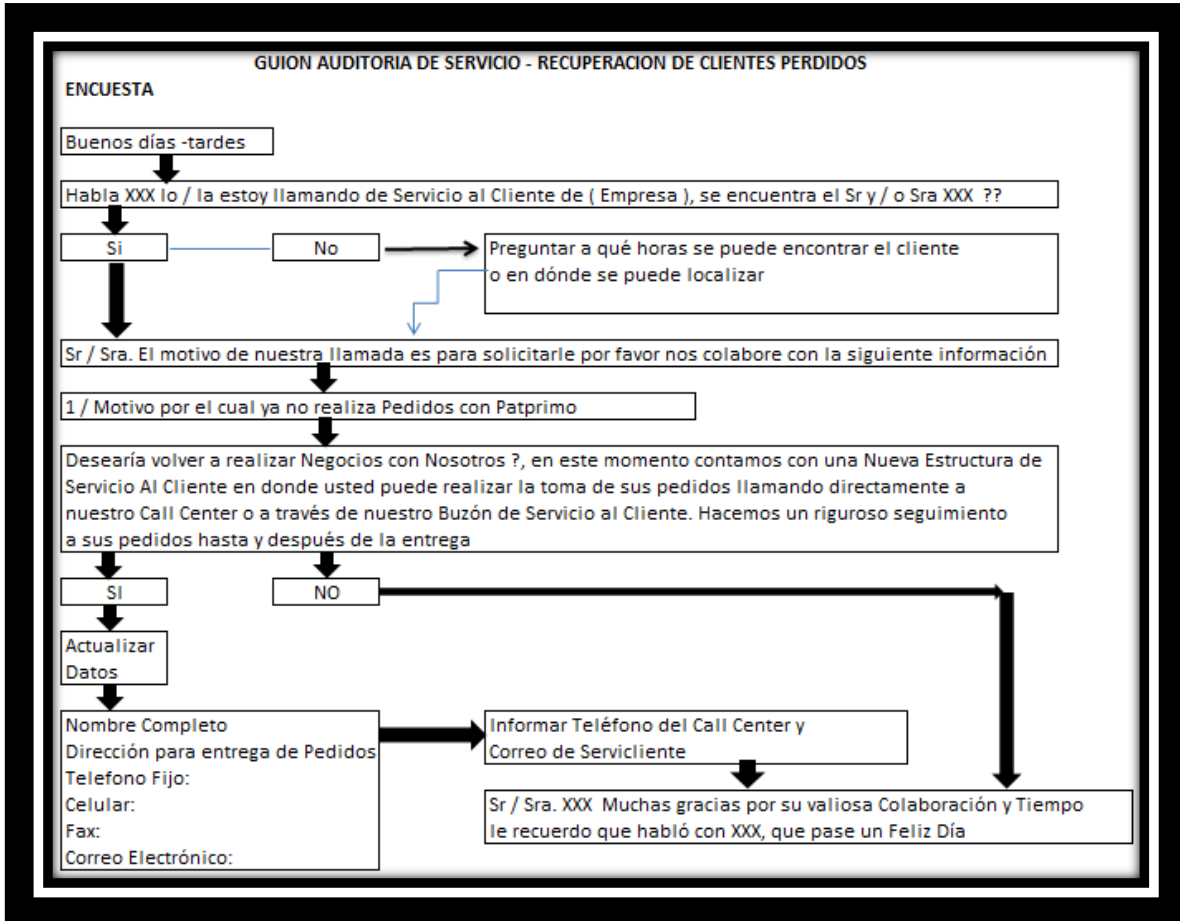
GUION AUDITORIA DE SERVICIO - RECUPERACION DE CLIENTES PERDIDOS

ENCUESTA

Buenos días -tardes

Habla XXX lo / la estoy llamando de Servicio al Cliente de ( Empresa ), se encuentra el Sr y / o Sra XXX ??

Si

No

Preguntar a qué horas se puede encontrar el cliente o en dónde se puede localizar

Sr / Sra. El motivo de nuestra llamada es para solicitarle por favor nos colabore con la siguiente información

1 / Motivo por el cual ya no realiza Pedidos con Patprimo

Desearía volver a realizar Negocios con Nosotros ?, en este momento contamos con una Nueva Estructura de Servicio Al Cliente en donde usted puede realizar la toma de sus pedidos llamando directamente a nuestro Call Center o a través de nuestro Buzón de Servicio al Cliente. Hacemos un riguroso seguimiento a sus pedidos hasta y después de la entrega

SI

NO

Actualizar Datos

Nombre Completo
Dirección para entrega de Pedidos
Telefono Fijo:
Celular:
Fax:
Correo Electrónico:

Informar Teléfono del Call Center y Correo de Servicliente

Sr / Sra. XXX Muchas gracias por su valiosa Colaboración y Tiempo le recuerdo que habló con XXX, que pase un Feliz Día